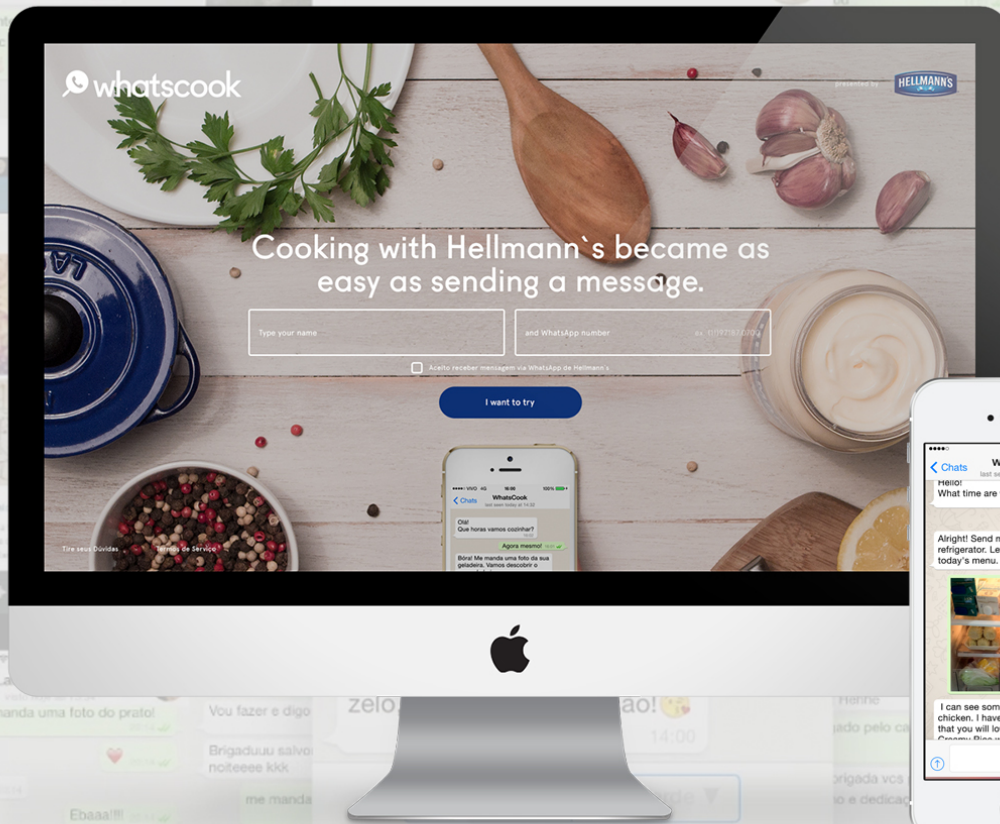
whatscook

presented by HELLMANN'S

Cooking with Hellmann`s became as easy as sending a message.

Type your name

and WhatsApp number

ex: (11)97351-0700

Aceito receber mensagem via WhatsApp de Hellmann`s

I want to try

Tire seus Dúvidas

Termos de Serviço

VIVO 4G 16:00 100%

Chats

WhatsCook

last seen today at 14:30

Olá! Que horas vamos cozinhar?

Agora mesmo! 15:01

Bóra! Me manda uma foto da sua geladeira. Vamos descobrir o

Chats

W

last se

Hello! What time are

Alright! Send m refrigerator. Le today's menu.

I can see som chicken. I have that you will lo Creamy Rice w

anda uma foto do prato!

Vou fazer e digo

Brigaduuu salvo noiteeee kkk

me manda

Ebaaa!!!

zelo

ao!

14:00

de

gado pelo ca

rigada vcs

o e dedica

Henne